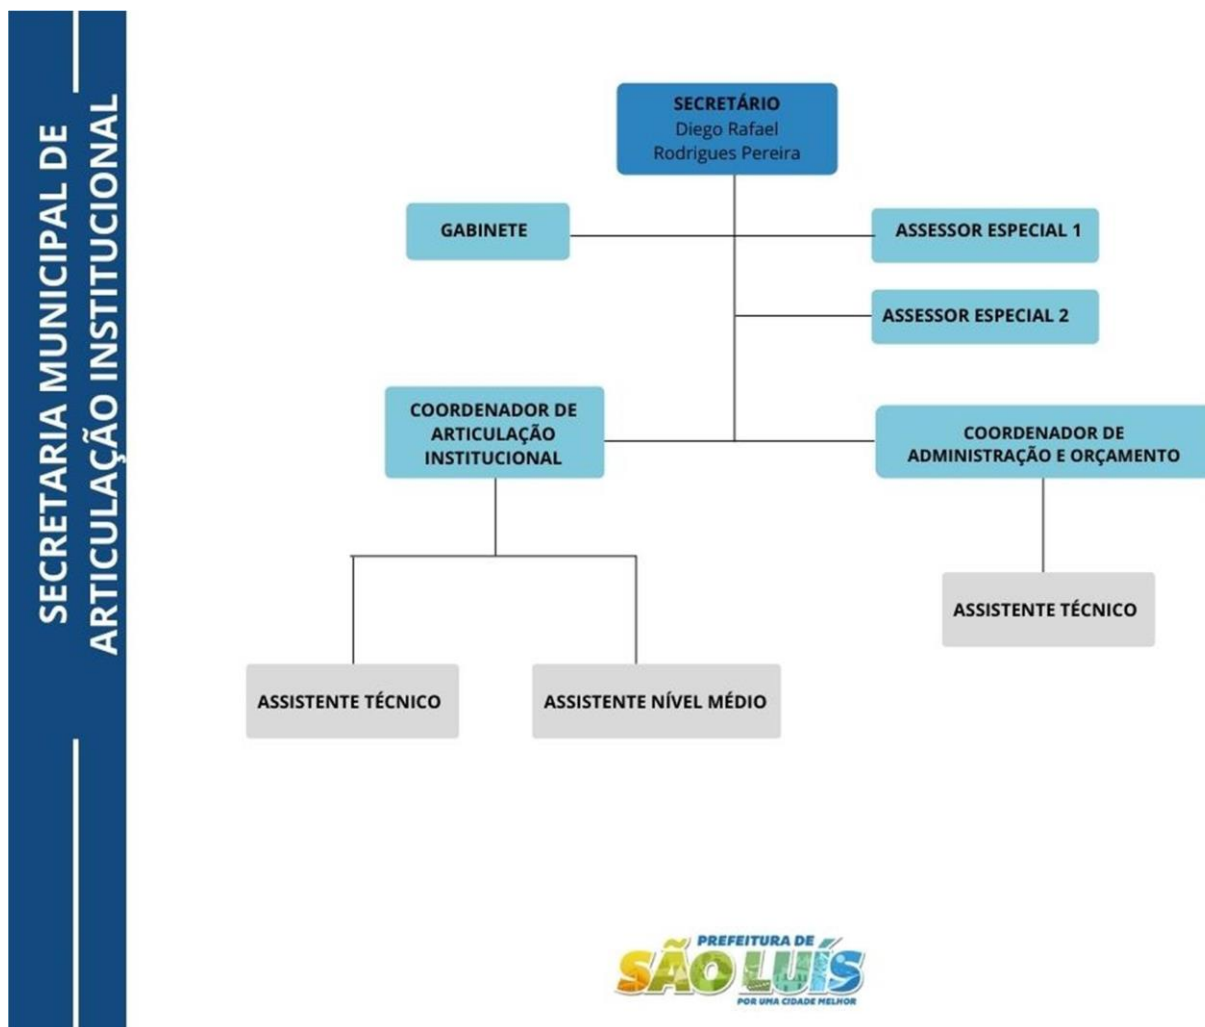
SECRETARIA MUNICIPAL DE ARTICULAÇÃO INSTITUCIONAL

SECRETÁRIO
Diego Rafael
Rodrigues Pereira

GABINETE

ASSESSOR ESPECIAL 1

ASSESSOR ESPECIAL 2

COORDENADOR DE ARTICULAÇÃO INSTITUCIONAL

COORDENADOR DE ADMINISTRAÇÃO E ORÇAMENTO

ASSISTENTE TÉCNICO

ASSISTENTE TÉCNICO

ASSISTENTE NÍVEL MÉDIO

PREFEITURA DE
SÃO LUÍS
POR UMA CIDADE MELHOR